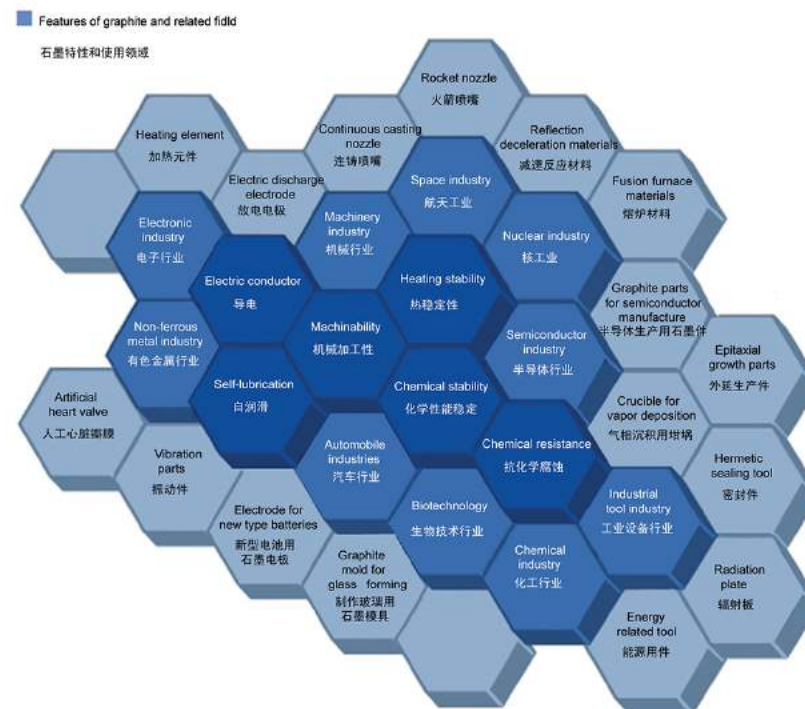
Features of graphite and related fidld

石墨特性和使用领域

Rocket nozzle
火箭喷嘴

Heating element
加热元件

Continuous casting nozzle
连铸喷嘴

Reflection deceleration materials
减速反应材料

Electric discharge electrode
放电电极

Space industry
航天工业

Fusion furnace materials
熔炉材料

Electronic industry
电子行业

Machinery industry
机械行业

Nuclear industry
核工业

Electric conductor
导电

Heating stability
热稳定性

Graphite parts for semiconductor manufacture
半导体生产用石墨件

Non-ferrous metal industry
有色金属行业

Machinability
机械加工性

Semiconductor industry
半导体行业

Epitaxial growth parts
外延生产件

Artificial heart valve
人工心脏瓣膜

Self-lubrication
自润滑

Chemical stability
化学性能稳定

Crucible for vapor deposition
气相沉积用坩埚

Automobile industries
汽车行业

Chemical resistance
抗化学腐蚀

Hermetic sealing tool
密封件

Vibration parts
振动件

Electrode for new type batteries
新型电池用石墨电极

Biotechnology
生物技术行业

Industrial tool industry
工业设备行业

Graphite mold for glass forming
制作玻璃用石墨模具

Chemical industry
化工行业

Radiation plate
辐射板

Energy related tool
能源用件